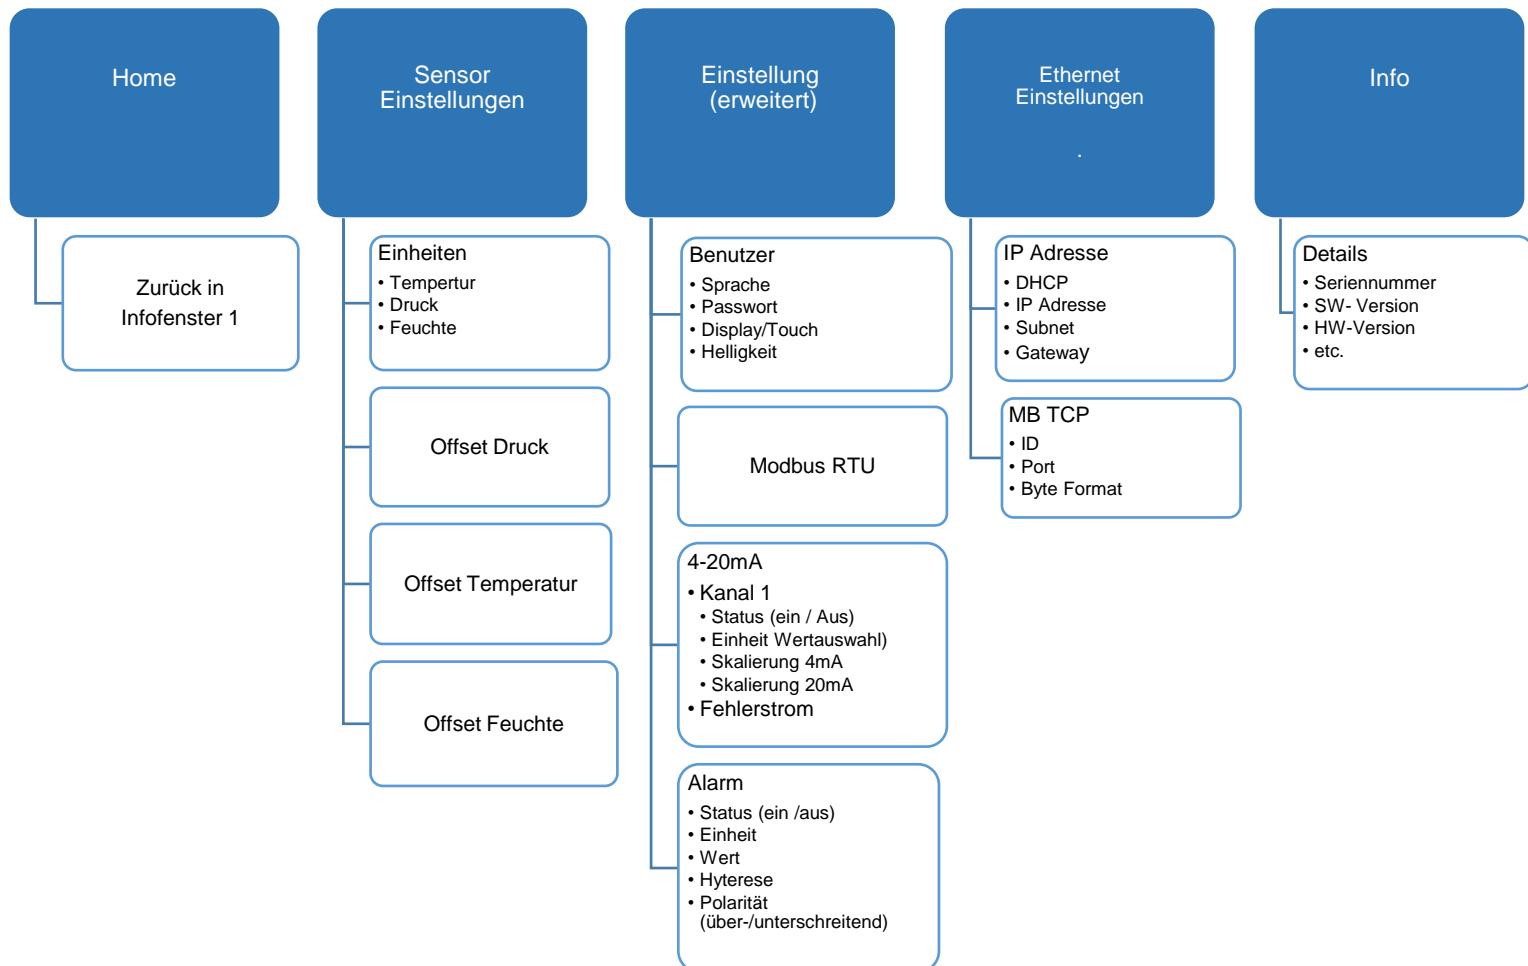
Home

Zurück in Infofenster 1

Sensor Einstellungen

Einheiten
• Tempertur
• Druck
• Feuchte

Offset Druck

Offset Temperatur

Offset Feuchte

Einstellung (erweitert)

Benutzer
• Sprache
• Passwort
• Display/Touch
• Helligkeit

Modbus RTU

4-20mA
• Kanal 1
• Status (ein / Aus)
• Einheit Wertauswahl)
• Skalierung 4mA
• Skalierung 20mA
• Fehlerstrom

Alarm
• Status (ein /aus)
• Einheit
• Wert
• Hyterese
• Polarität (über-/unterschreitend)

Ethernet Einstellungen
.

IP Adresse
• DHCP
• IP Adresse
• Subnet
• Gateway

MB TCP
• ID
• Port
• Byte Format

Info

Details
• Seriennummer
• SW- Version
• HW-Version
• etc.